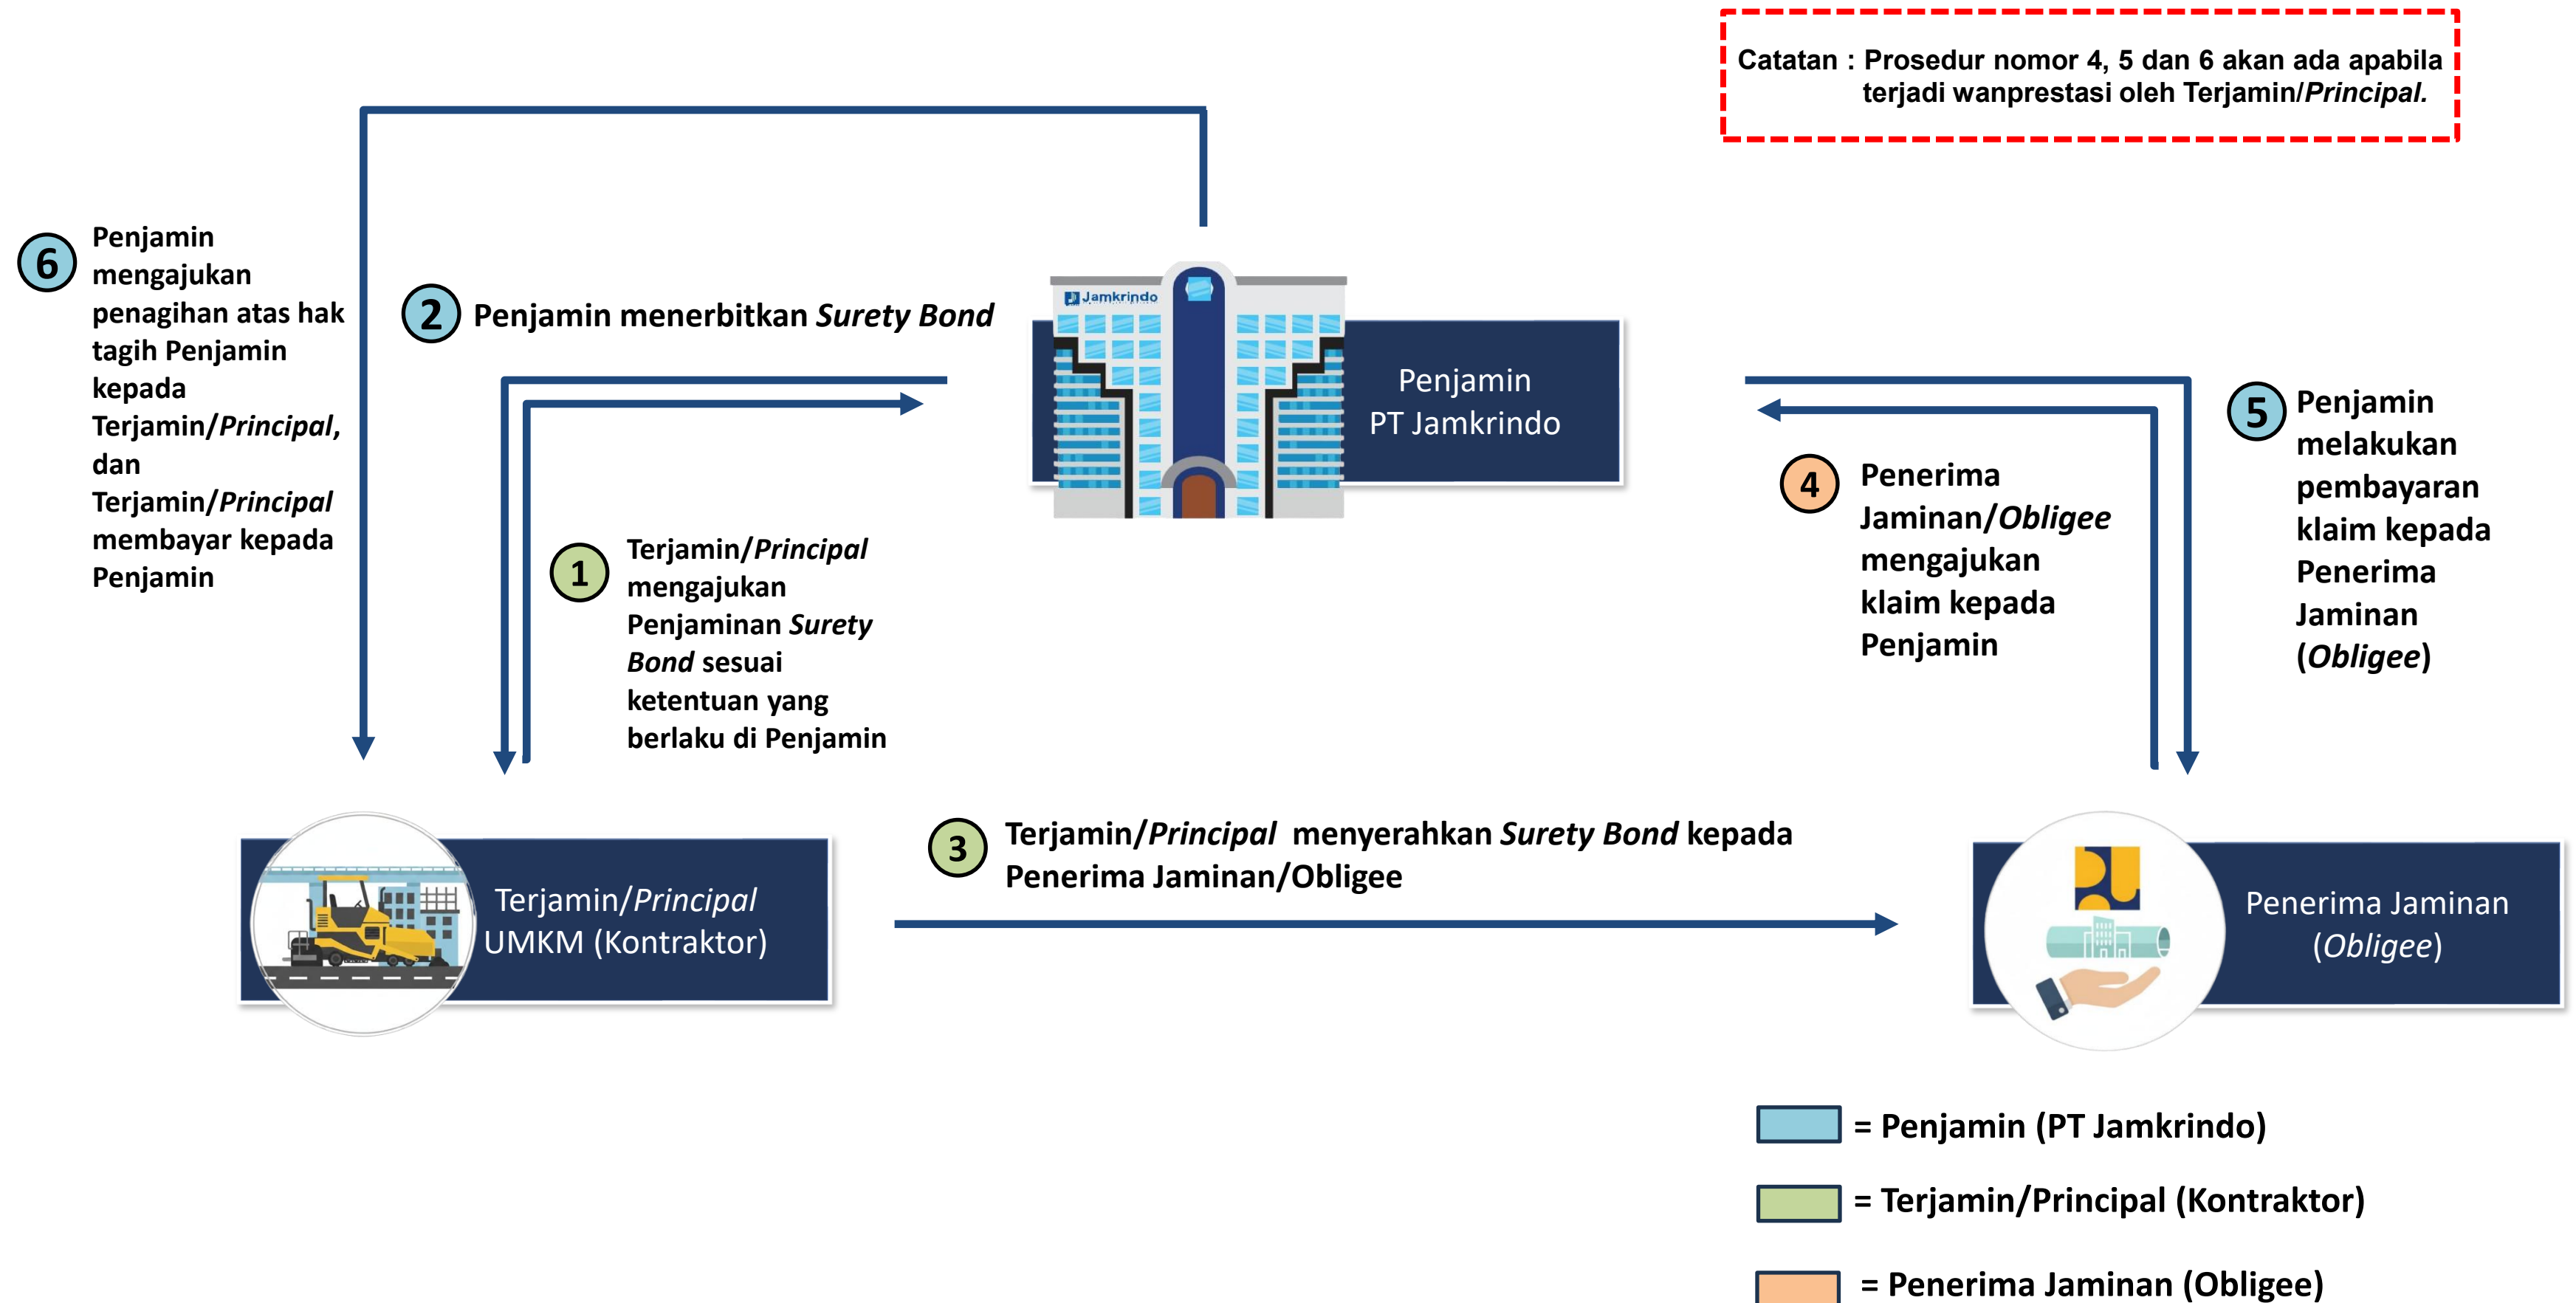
Catatan : Prosedur nomor 4, 5 dan 6 akan ada apabila terjadi wanprestasi oleh Terjamin/*Principal.*

6 Penjamin mengajukan penagihan atas hak tagih Penjamin kepada Terjamin/*Principal*, dan Terjamin/*Principal* membayar kepada Penjamin

2 Penjamin menerbitkan *Surety Bond*

Jamkrindo

Penjamin PT Jamkrindo

5 Penjamin melakukan pembayaran klaim kepada Penerima Jaminan (*Obligee*)

4 Penerima Jaminan/*Obligee* mengajukan klaim kepada Penjamin

1 Terjamin/*Principal* mengajukan Penjaminan *Surety Bond* sesuai ketentuan yang berlaku di Penjamin

3 Terjamin/*Principal* menyerahkan *Surety Bond* kepada Penerima Jaminan/Obligee

Terjamin/*Principal* UMKM (Kontraktor)

Penerima Jaminan (*Obligee*)

= Penjamin (PT Jamkrindo)

= Terjamin/Principal (Kontraktor)

= Penerima Jaminan (Obligee)